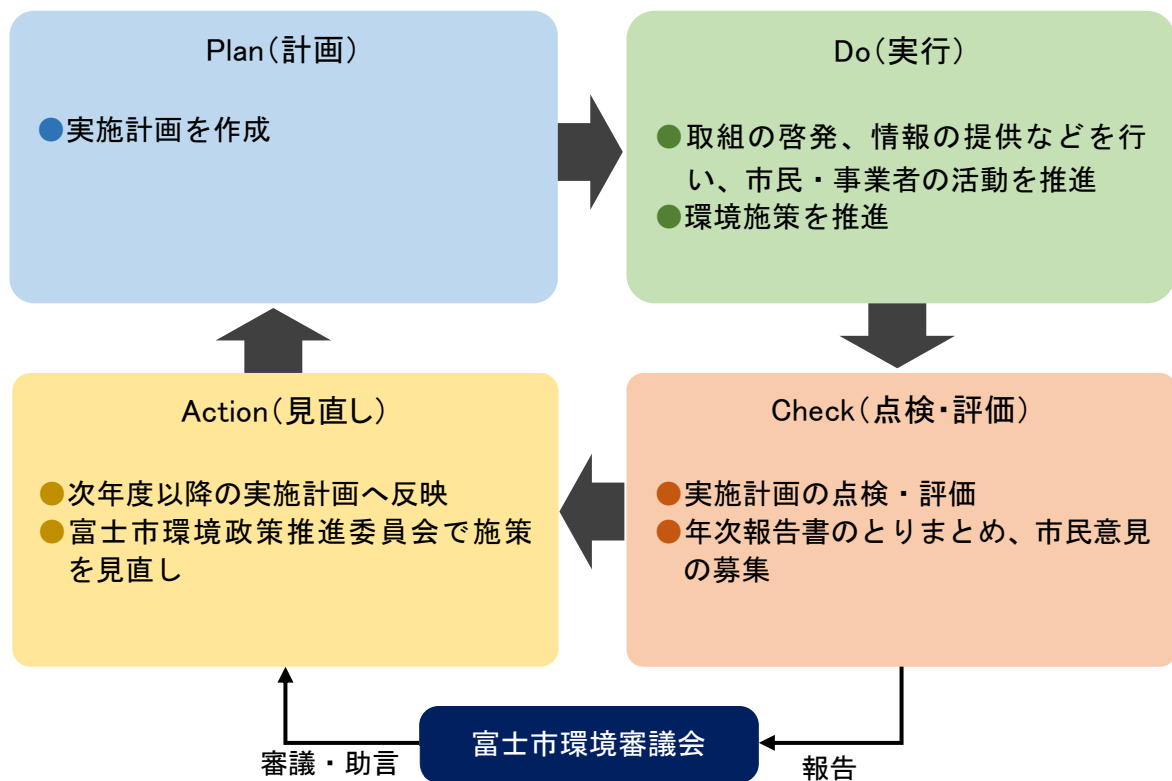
Plan(計画)

●実施計画を作成

Do(実行)

●取組の啓発、情報の提供などを行い、市民・事業者の活動を推進
●環境施策を推進

Action(見直し)

●次年度以降の実施計画へ反映
●富士市環境政策推進委員会で施策を見直し

Check(点検・評価)

●実施計画の点検・評価
●年次報告書のとりまとめ、市民意見の募集

富士市環境審議会

審議・助言

報告